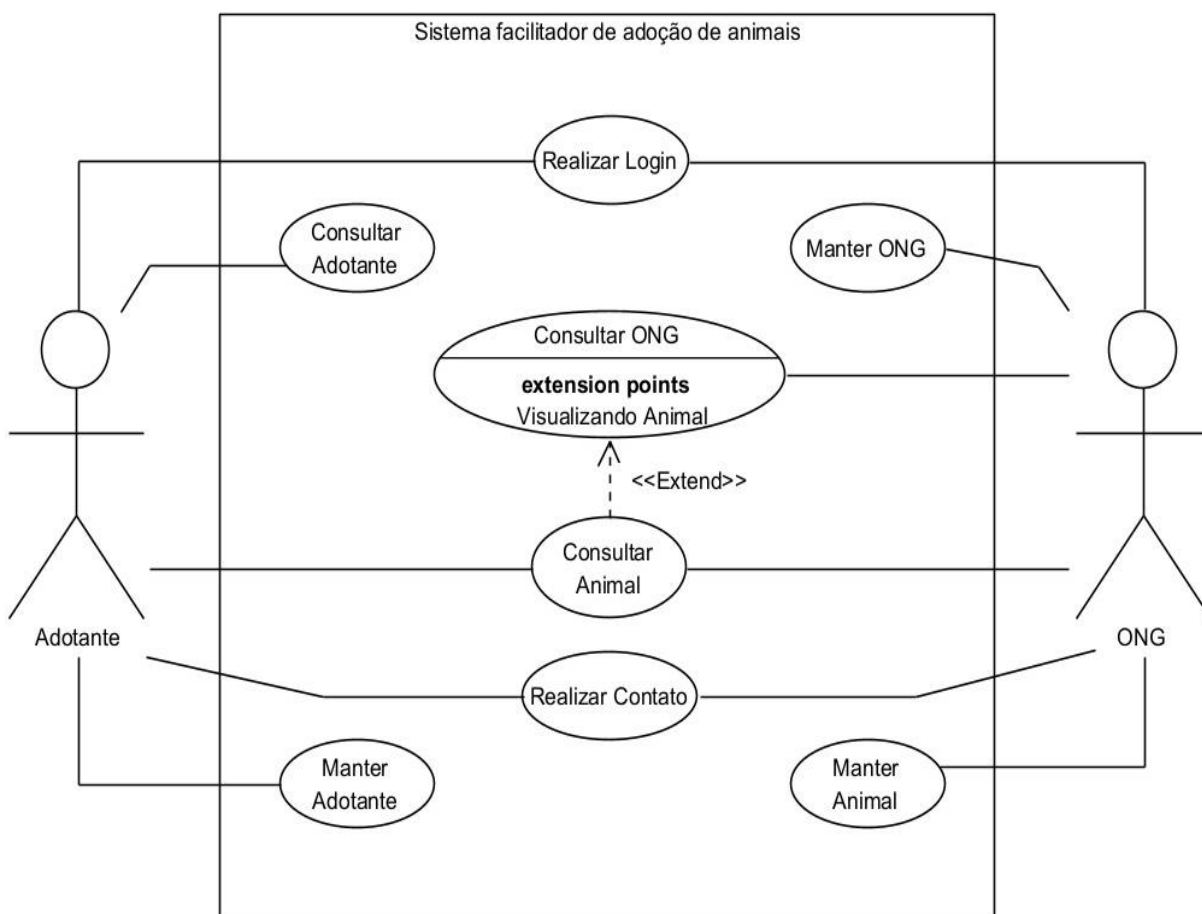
Sistema facilitador de adoção de animais

Realizar Login

Consultar Adotante

Manter ONG

Consultar ONG

**extension points**
Visualizando Animal

<<Extend>>

Consultar Animal

Adotante

ONG

Realizar Contato

Manter Adotante

Manter Animal